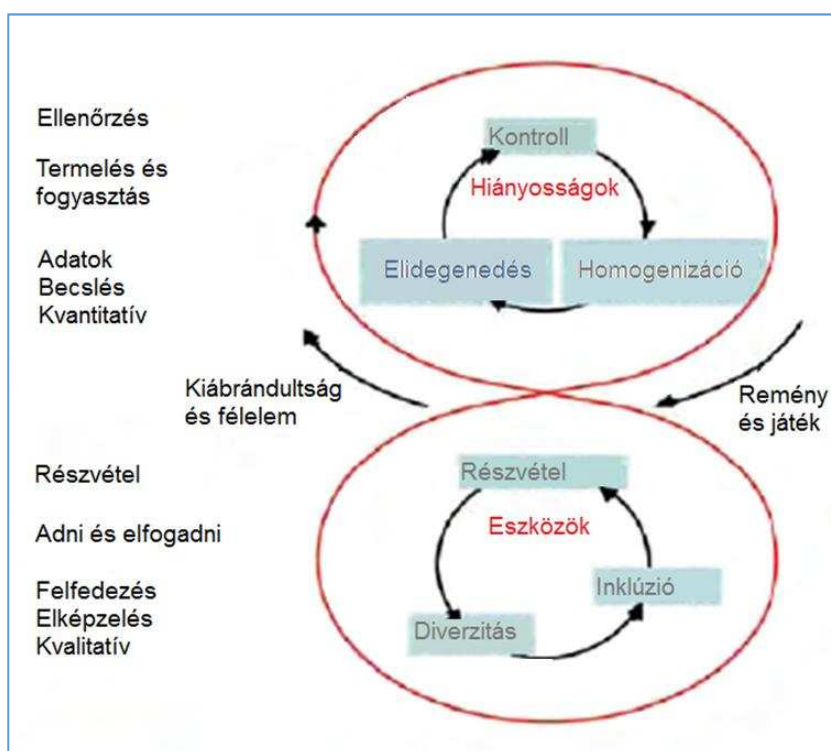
Ellenőrzés

Termelés és fogyasztás

Adatok
Becslés
Kvantitatív

Kontroll

Hiányosságok

Elidegenedés

Homogenizáció

Kiábrándultság és félelem

Remény és játék

Részvétel

Adni és elfogadni

Felfedezés
Elképzelés
Kvalitatív

Részvétel

Eszközök

Inklúzió

Diverzitás